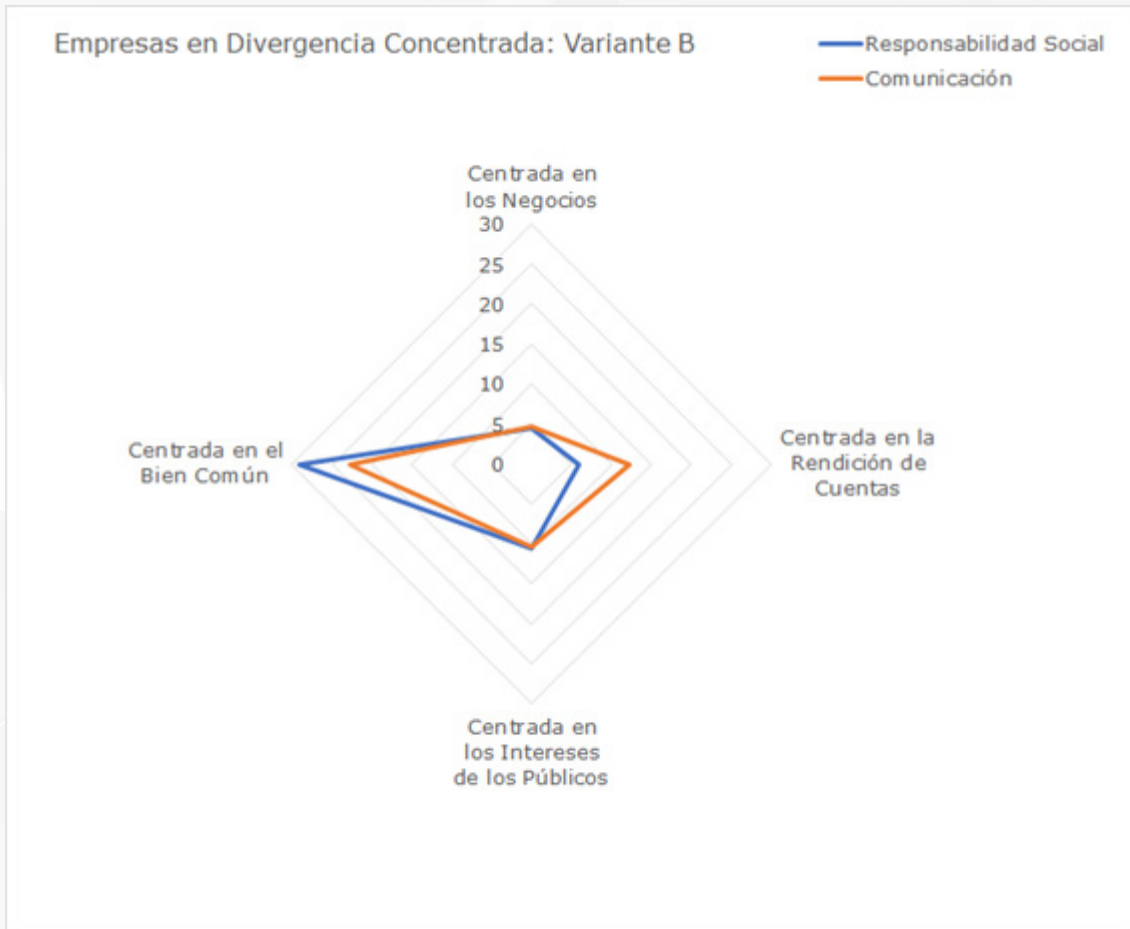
Empresas en Divergencia Concentrada: Variante B

Responsabilidad Social
Comunicación

Centrada en los Negocios

30
25
20
15
10
5
0

Centrada en la Rendición de Cuentas

Centrada en el Bien Común

Centrada en los Intereses de los Públicos